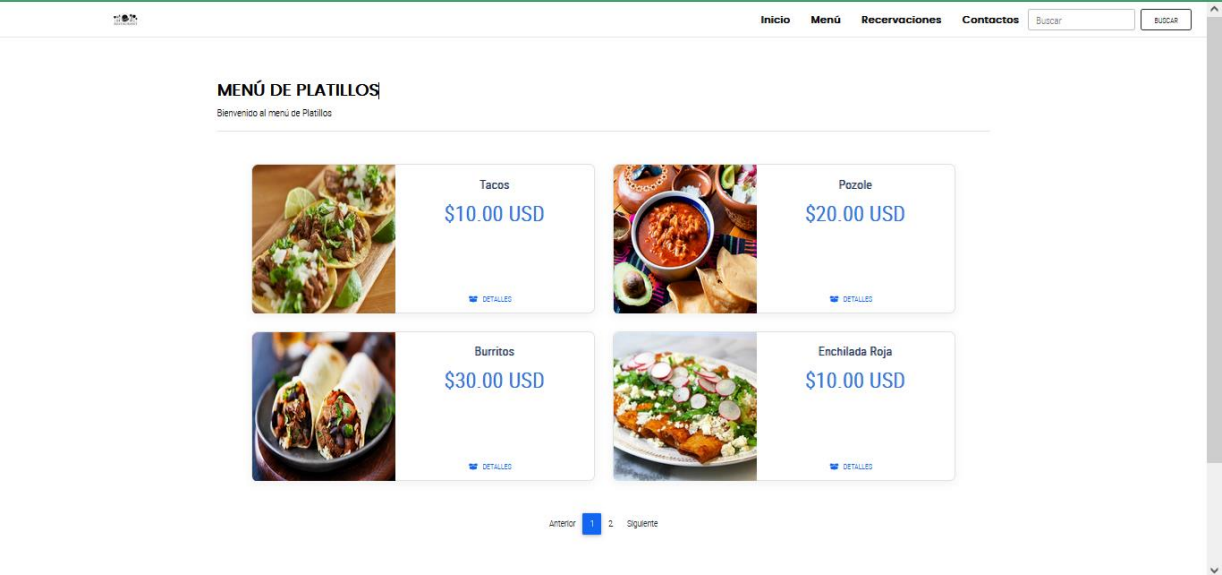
Inicio Menú Recervaciones Contactos Buscar BUSCAR

MENÚ DE PLATILLOS

Bienvenido al menú de Platillos

Tacos
$10.00 USD
DETALLES

Pozole
$20.00 USD
DETALLES

Burritos
$30.00 USD
DETALLES

Enchilada Roja
$10.00 USD
DETALLES

Anterior 1 2 Siguiente